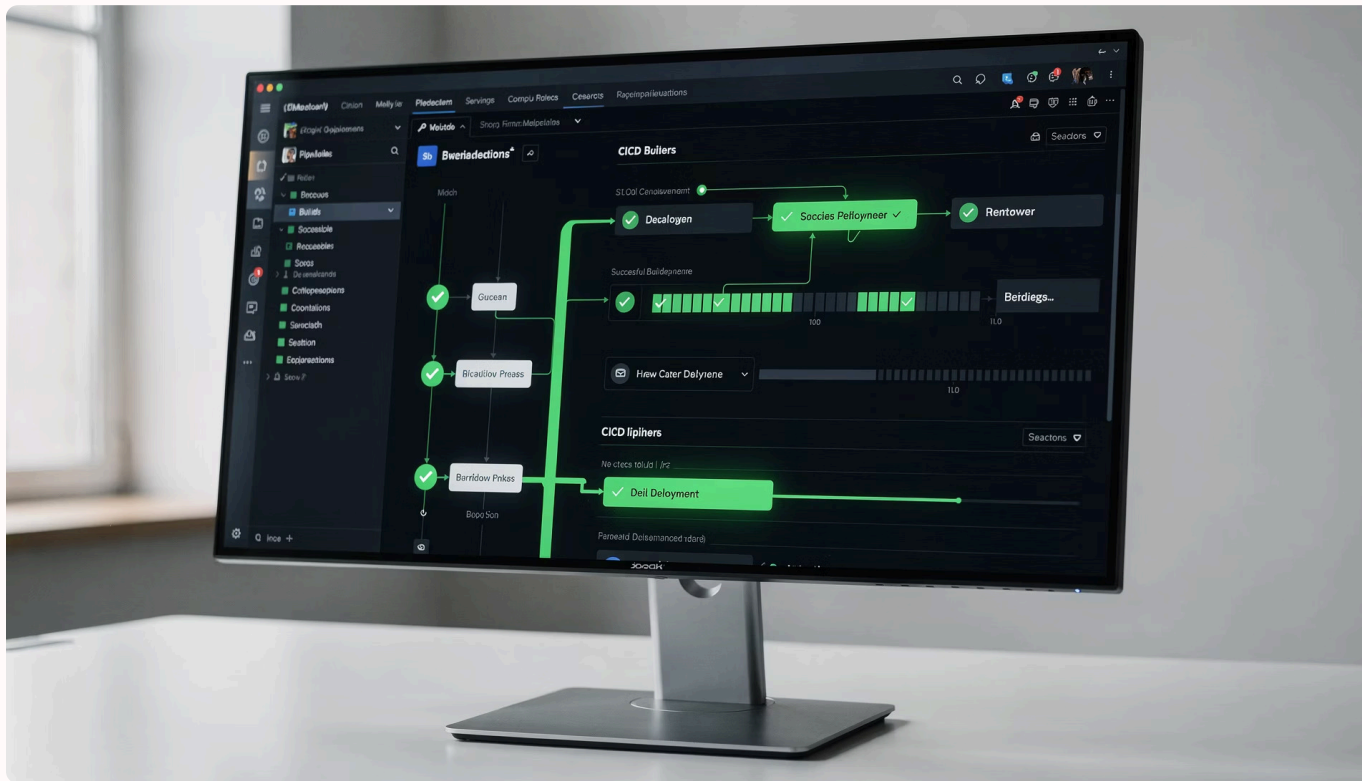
(DMastoarly Cinion Melly le Pledeciem Servings Compu Rolecs Ceserc s Reqempeilueations

Eropin Ooplements

Fipnlolize

Beccuus

Builds

Soccesible

Reccebles

Soros

Dereneiands

Coltopesopions

Coontalions

Serociadh

Seation

Eopioretions

Scow P

Ince +

Moitdo

Snora Firmm Melpelales

Sb Bweiadections

Modh

Gucean

Bicaulov Preass

Barridow Pnkas

Bopo Son

CICD Builers

Seacions

St.Ooi Cenoisvenent

Decaloyen

Soccies Pelloyneer

Rentower

Succesful Buildepnenre

Berdiegs...

100

110

Hew Cater Delyiene

110

CICD liipliners

Seactons

Ne cecs tolub | jrz

Deil Deloyment

Parseaid Delsemanced idarb)

joooak